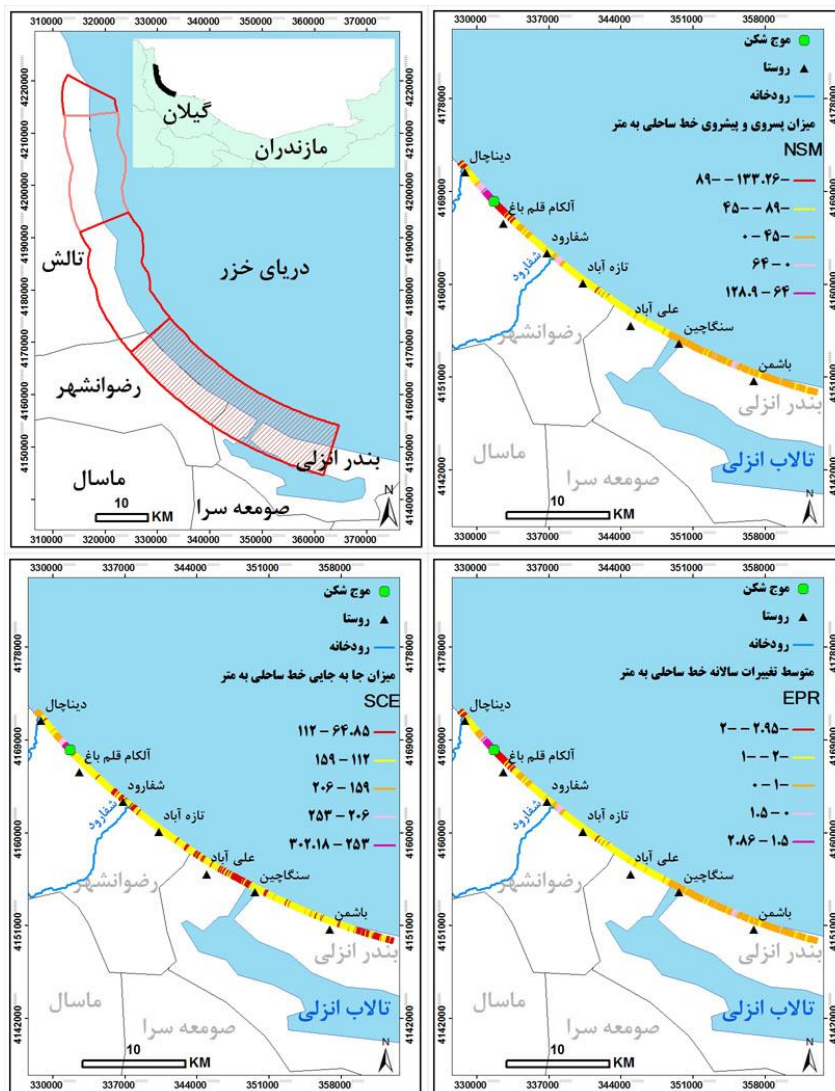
310000 320000 330000 340000 350000 360000 370000

4220000 4210000 4200000 4190000 4180000 4170000 4160000 4150000 4140000

گیلان
مازندران
تالش
دریای خزر
رضوانشهر
بندر انزلی
ماسال
صومعه سرا
10 KM
N

330000 337000 344000 351000 358000

4178000 4169000 4160000 4151000 4142000

موج شکن
روستا
رودخانه
میزان پسروی و پیشروی خط ساحلی به متر
NSM
۸۹- — ۱۳۳.۲۶-
۴۵- — ۸۹-
۰ — ۴۵-
۶۴ — ۰
۱۲۸.۹ — ۶۴
دیناچال
آلکام قلم باغ
شفارود
شفارود
تازه آباد
علی آباد
سنگاچین
باشمن
رضوانشهر
بندر انزلی
ماسال
صومعه سرا
تالاب انزلی
10 KM
N

330000 337000 344000 351000 358000

4178000 4169000 4160000 4151000 4142000

موج شکن
روستا
رودخانه
میزان جا به جایی خط ساحلی به متر
SCE
۱۱۲ — ۶۴.۸۵
۱۵۹ — ۱۱۲
۲۰۶ — ۱۵۹
۲۵۳ — ۲۰۶
۳۰۲.۱۸ — ۲۵۳
دیناچال
آلکام قلم باغ
شفارود
شفارود
تازه آباد
علی آباد
سنگاچین
باشمن
رضوانشهر
بندر انزلی
ماسال
صومعه سرا
تالاب انزلی
10 KM
N

330000 337000 344000 351000 358000

4178000 4169000 4160000 4151000 4142000

موج شکن
روستا
رودخانه
متوسط تغییرات سالانه خط ساحلی به متر
EPR
۲- — ۲.۹۵-
۱- — ۲-
۰ — ۱-
۱.۵ — ۰
۲.۸۶ — ۱.۵
دیناچال
آلکام قلم باغ
شفارود
شفارود
تازه آباد
علی آباد
سنگاچین
باشمن
رضوانشهر
بندر انزلی
ماسال
صومعه سرا
تالاب انزلی
10 KM
N